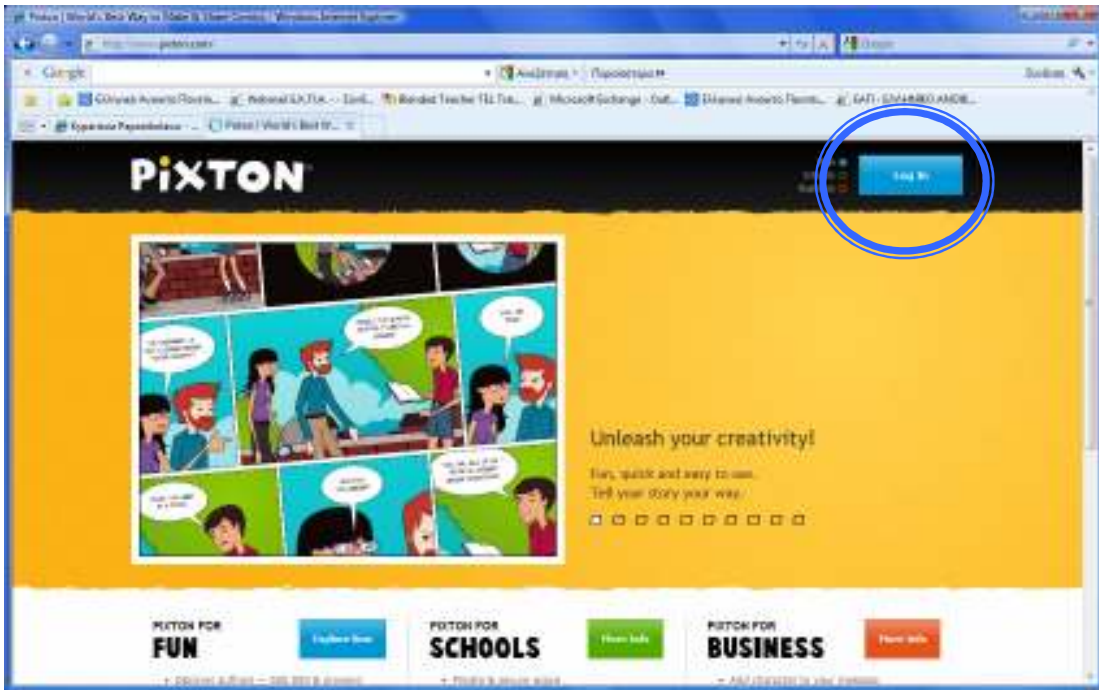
Pixton | World's Best Way to Make & Share Comics - Windows Internet Explorer

http://www.pixton.com/

Google

Αναζήτηση · Περισσότερα »

Σύνδεση

Ελληνικό Ανοικτό Πανεπι... Webmail ΕΑΠ... Blended Teacher TEL Tra... Microsoft Exchange - Outl... Ελληνικό Ανοικτό Πανεπι... ΕΑΠ - ΕΛΛΗΝΙΚΟ ΑΝΟΙΚ...

Εργαστήριο Περιβάλλοντο... Pixton | World's Best W...

PiXTON

Log In

Unleash your creativity!

Fun, quick and easy to use.
Tell your story your way.

PIXTON FOR
FUN
Explore Now

PIXTON FOR
SCHOOLS
More Info

PIXTON FOR
BUSINESS
More Info